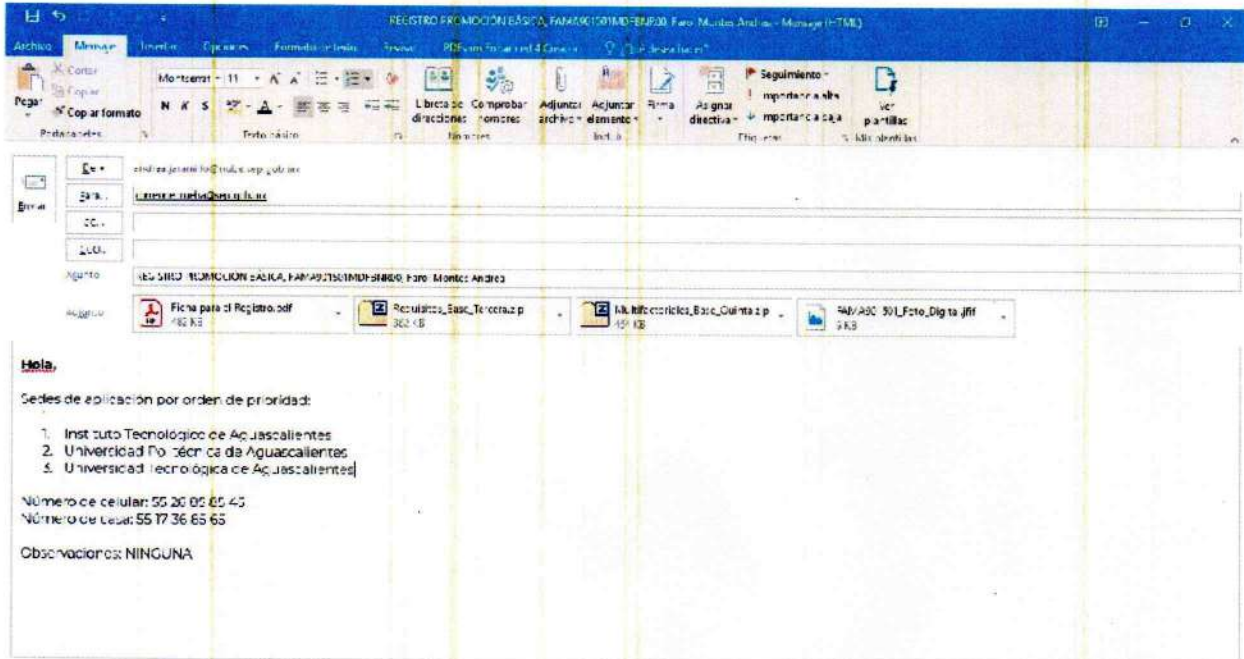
REGISTRO PROMOCIÓN BÁSICA, FAMA901501MDFBNR00, Faro Montes Andrea - Mensaje (HTML)

Archivo Mensaje Insertar Opciones Formato de texto Revisar PDFelement Inter ed 4 Greco ¿Qué desea hacer?

Pegar Cortar Copiar Copiar formato Portapapeles

Montserrat 11 A A N K S Texto básico

Libreta de direcciones Comprobar nombres Nombres

Adjuntar archivo Adjuntar elemento Firma Incluir

Asignar directiva Seguimiento Importancia alta Importancia baja Etiquetas

Ver plantillas Mis plantillas

Enviar

De andrea.jaramillo@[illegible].sep.gob.mx

Para... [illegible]

CC...

CCO...

Asunto REGISTRO PROMOCIÓN BÁSICA, FAMA901501MDFBNR00, Faro Montes Andrea

Adjunto Ficha para el Registro.pdf 482 KB Requisitos_Basc_Tercera.zip 382 KB Multifactoriales_Basc_Quinta.zip 451 KB FAMA90 501_Foto_Digita.jfif 9 KB

Hola,

Sedes de aplicación por orden de prioridad:

1. Instituto Tecnológico de Aguascalientes
2. Universidad Politécnica de Aguascalientes
3. Universidad Tecnológica de Aguascalientes

Número de celular: 55 20 86 85 45
Número de casa: 55 17 36 86 65

Observaciones: NINGUNA